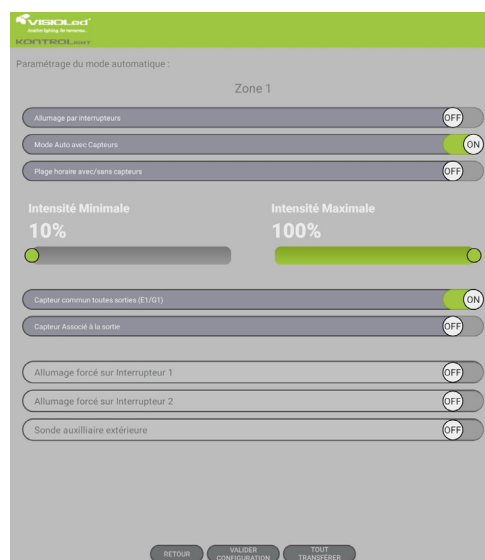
VISIOLed
Intelligent lighting for tomorrow
KONTROL

Paramétrage du mode automatique :

Zone 1

Allumage par interrupteurs OFF

Mode Auto avec Capteurs ON

Plage horaire avec/sans capteurs OFF

Intensité Minimale
10%

Intensité Maximale
100%

Capteur commun toutes sorties (E1/G1) ON

Capteur Associé à la sortie OFF

Allumage forcé sur Interrupteur 1 OFF

Allumage forcé sur Interrupteur 2 OFF

Sonde auxilliaire extérieure OFF

RETOUR
VALIDER CONFIGURATION
TOUT TRANSFERER